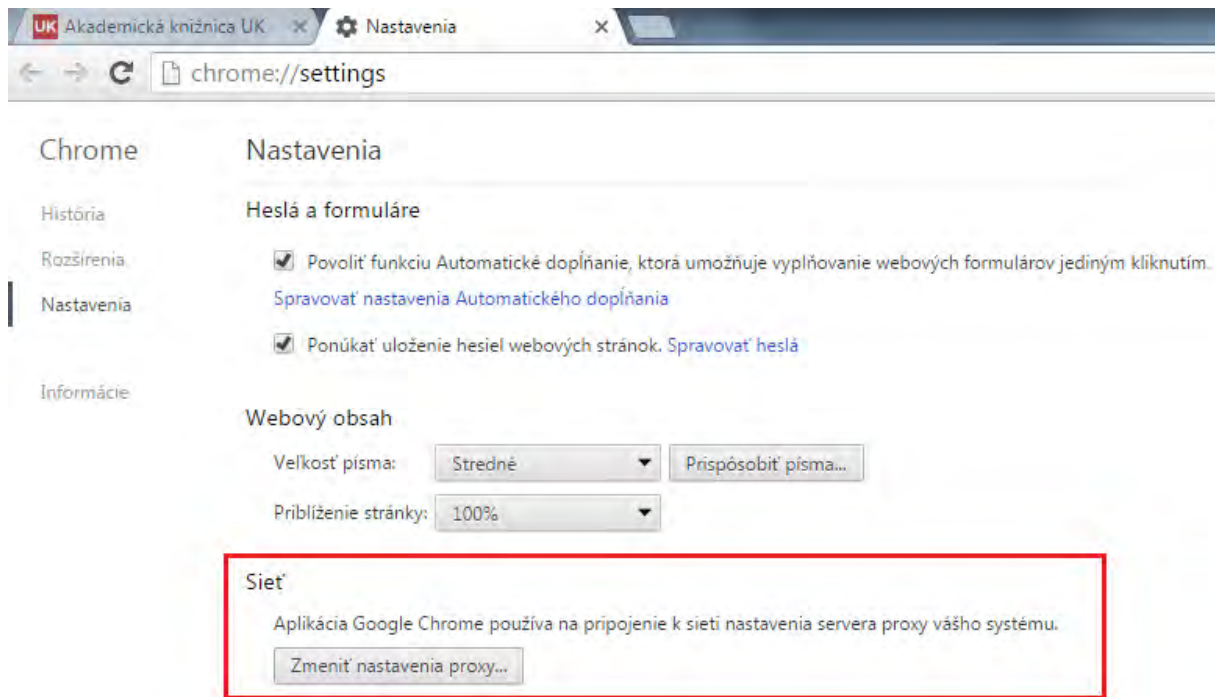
UK Akademická knižnica UK ×
Nastavenia ×

chrome://settings

Chrome

História

Rozšírenia

Nastavenia

Informácie

Nastavenia

Heslá a formuláre

Povoliť funkciu Automatické dopĺňanie, ktorá umožňuje vypĺňovanie webových formulárov jediným kliknutím.

Spravovať nastavenia Automatického dopĺňania

Ponúkať uloženie hesiel webových stránok. Spravovať heslá

Webový obsah

Veľkosť písma: Stredné Prispôsobiť písma...

Priblíženie stránky: 100%

Sieť

Aplikácia Google Chrome používa na pripojenie k sieti nastavenia servera proxy vášho systému.

Zmeniť nastavenia proxy...